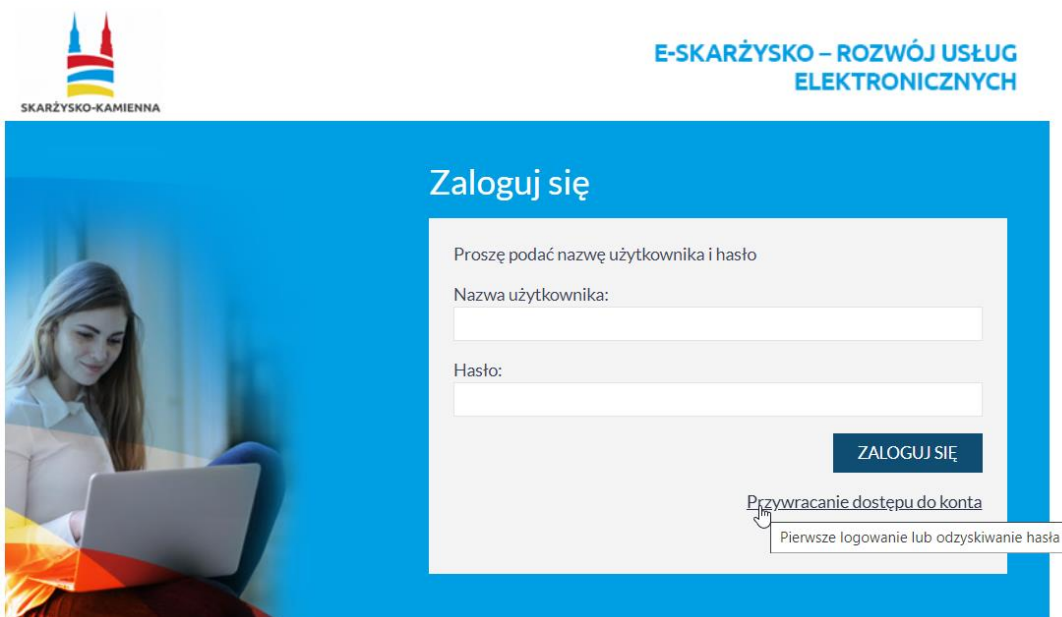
SKARŻYSKO-KAMIENNA

E-SKARŻYSKO – ROZWÓJ USŁUG ELEKTRONICZNYCH

Zaloguj się

Proszę podać nazwę użytkownika i hasło

Nazwa użytkownika:

Hasło:

ZALOGUJ SIĘ

Przywracanie dostępu do konta

Pierwsze logowanie lub odzyskiwanie hasła